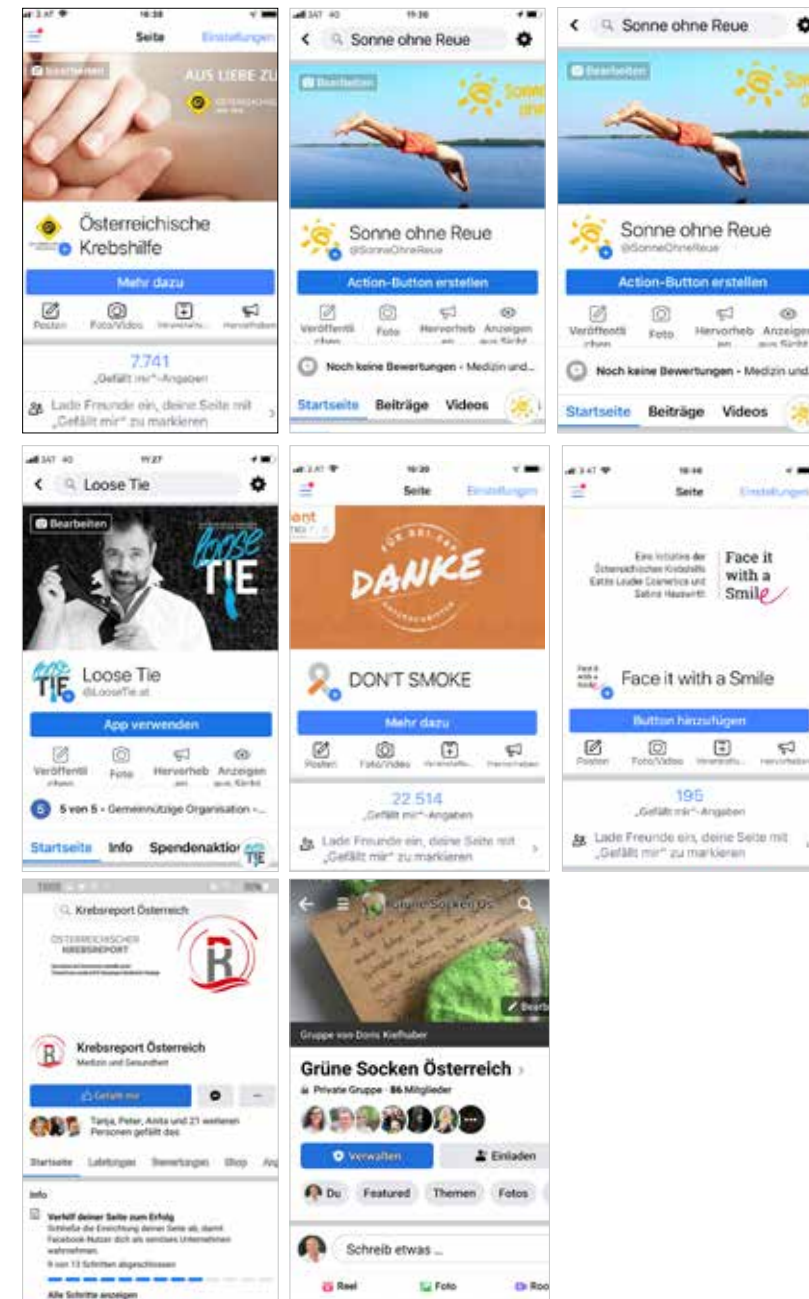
Seite Einstellungen

Bearbeiten

AUS LIEBE ZU

Österreichische Krebshilfe

Mehr dazu

Posten Foto/Video

7.741
„Gefällt mir"-Angaben

Lade Freunde ein, deine Seite mit „Gefällt mir" zu markieren

Sonne ohne Reue

Bearbeiten

Sonne ohne Reue
@SonneOhneReue

Action-Button erstellen

Veröffentlichen Foto Hervorheben Anzeigen aus Sicht

Noch keine Bewertungen · Medizin und...

Startseite Beiträge Videos

Sonne ohne Reue

Bearbeiten

Sonne ohne Reue
@SonneOhneReue

Action-Button erstellen

Veröffentlichen Foto Hervorheben Anzeigen aus Sicht

Noch keine Bewertungen · Medizin und

Startseite Beiträge Videos

Loose Tie

Bearbeiten

loose TIE

Loose Tie
@LooseTie.at

App verwenden

Veröffentlichen Foto Hervorheben Anzeigen aus Sicht

5 von 5 · Gemeinnützige Organisation ·...

Startseite Info Spendenaktion

Seite Einstellungen

DANKE

DON'T SMOKE

Mehr dazu

Posten Foto/Video

22.514
„Gefällt mir"-Angaben

Lade Freunde ein, deine Seite mit „Gefällt mir" zu markieren

Seite Einstellungen

Eine Initiative der Österreichischen Krebshilfe Estée Lauder Cosmetics und Sabine Hauswirth

Face it with a Smile

Face it with a Smile

Button hinzufügen

Posten Foto/Video

195
„Gefällt mir"-Angaben

Lade Freunde ein, deine Seite mit „Gefällt mir" zu markieren

Krebsreport Österreich

ÖSTERREICHISCHER KREBSREPORT

Krebsreport Österreich
Medizin und Gesundheit

Gefällt mir

Tanja, Peter, Anita und 21 weiteren Personen gefällt das

Startseite Lieblingsseiten Bewertungen Shop

Info

Verhilf deiner Seite zum Erfolg
Schließe die Einrichtung deiner Seite ab, damit Facebook-Nutzer dich als seriöses Unternehmen wahrnehmen.
9 von 13 Schritten abgeschlossen

Alle Schritte anzeigen

Grüne Socken Ös

Bearbeiten

Gruppe von Doris Kiefhaber

Grüne Socken Österreich
Private Gruppe · 86 Mitglieder

Verwalten Einladen

Du Featured Themen Fotos

Schreib etwas ...

Reel Foto Raum